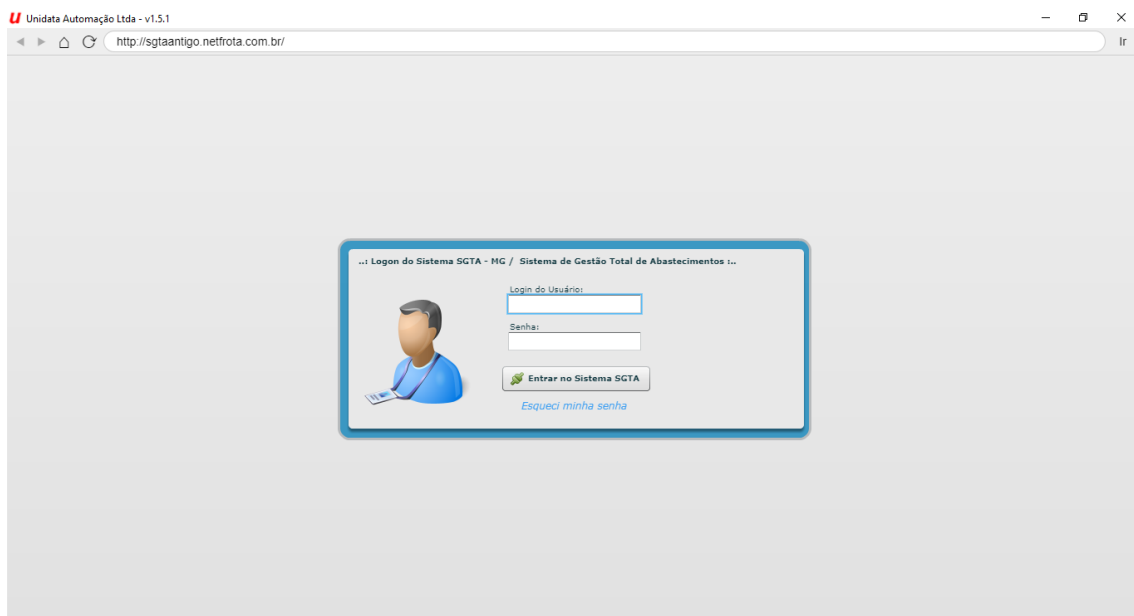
U Unidata Automação Ltda - v1.5.1

http://sgtaantigo.netfrota.com.br/

Ir

..: Logon do Sistema SGTA - MG / Sistema de Gestão Total de Abastecimentos :..

Login do Usuário:

Senha:

Entrar no Sistema SGTA

Esqueci minha senha